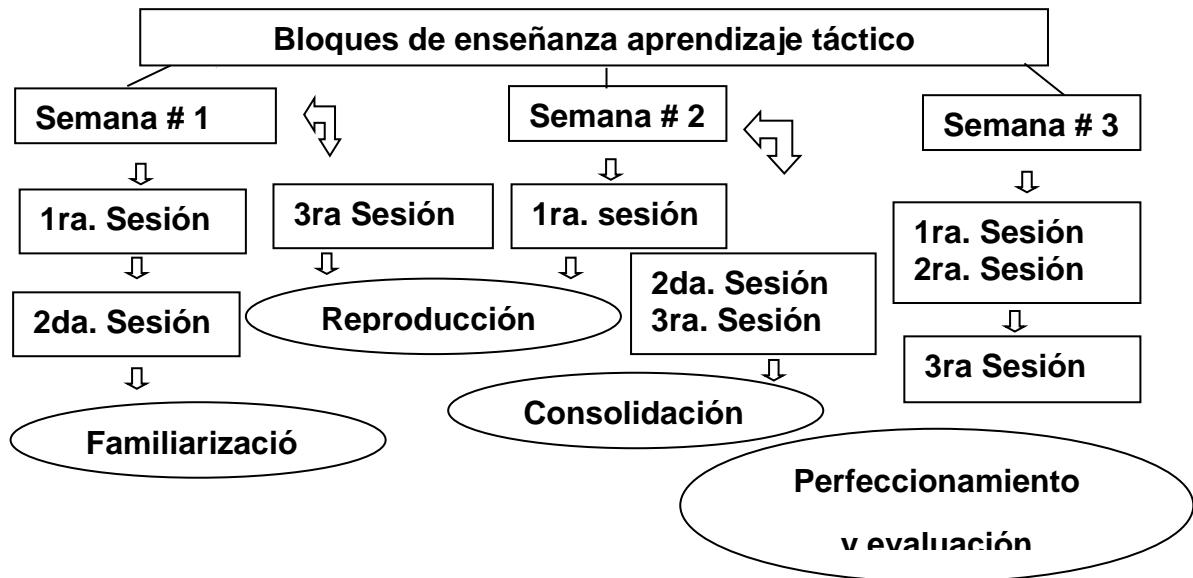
Bloques de enseñanza aprendizaje táctico

Semana # 1

1ra. Sesión

2da. Sesión

Familiarizació

3ra Sesión

Reproducción

Semana # 2

1ra. sesión

2da. Sesión
3ra. Sesión

Consolidación

Semana # 3

1ra. Sesión
2ra. Sesión

3ra Sesión

Perfeccionamiento
y evaluación